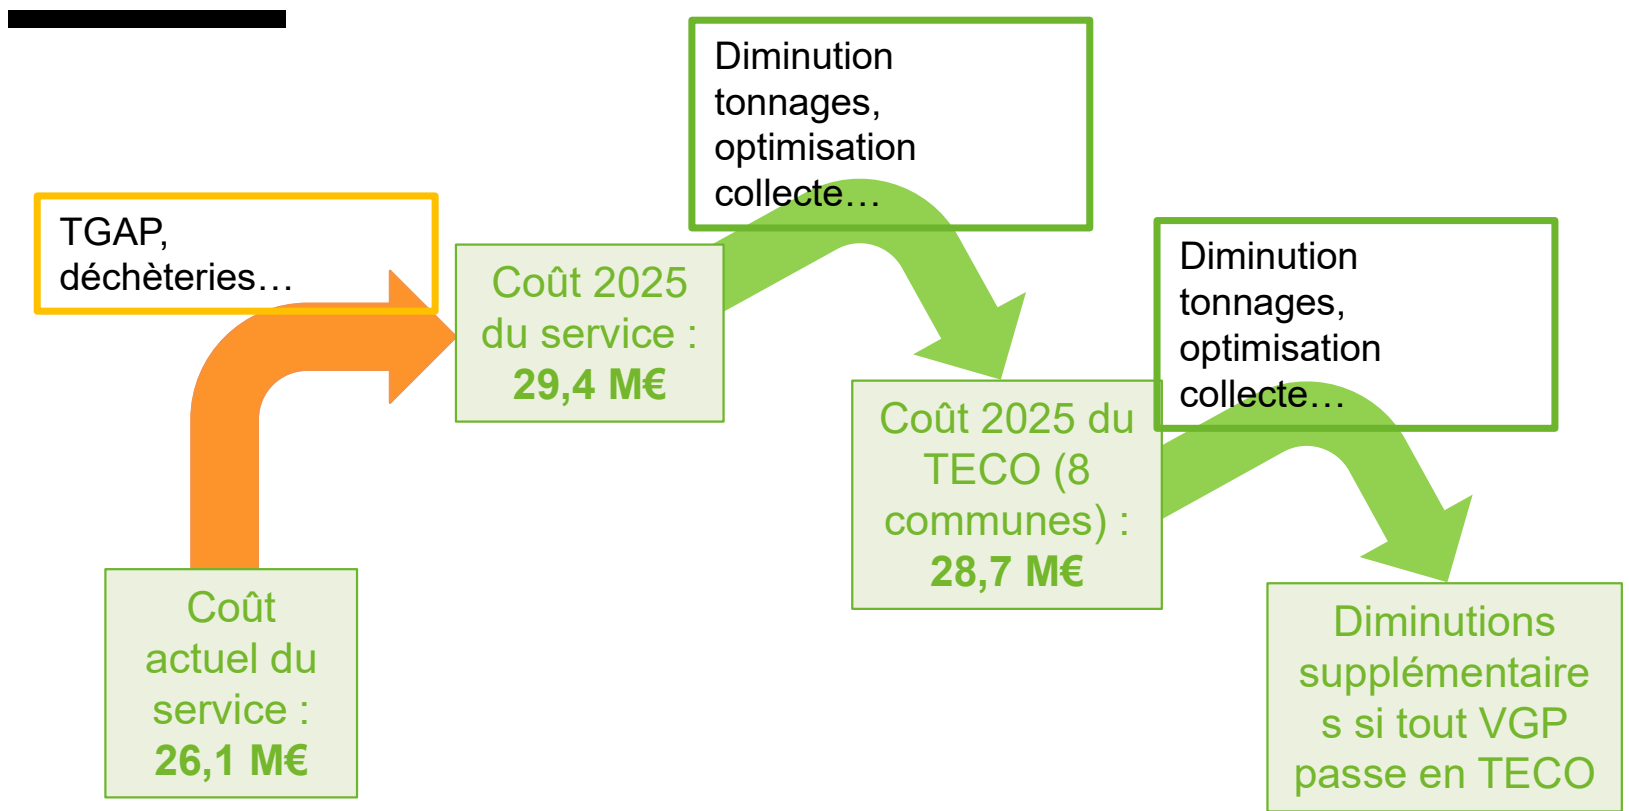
TGAP, déchèteries…

Coût actuel du service : **26,1 M€**

Coût 2025 du service : **29,4 M€**

Diminution tonnages, optimisation collecte…

Coût 2025 du TECO (8 communes) : **28,7 M€**

Diminution tonnages, optimisation collecte…

Diminutions supplémentaire s si tout VGP passe en TECO